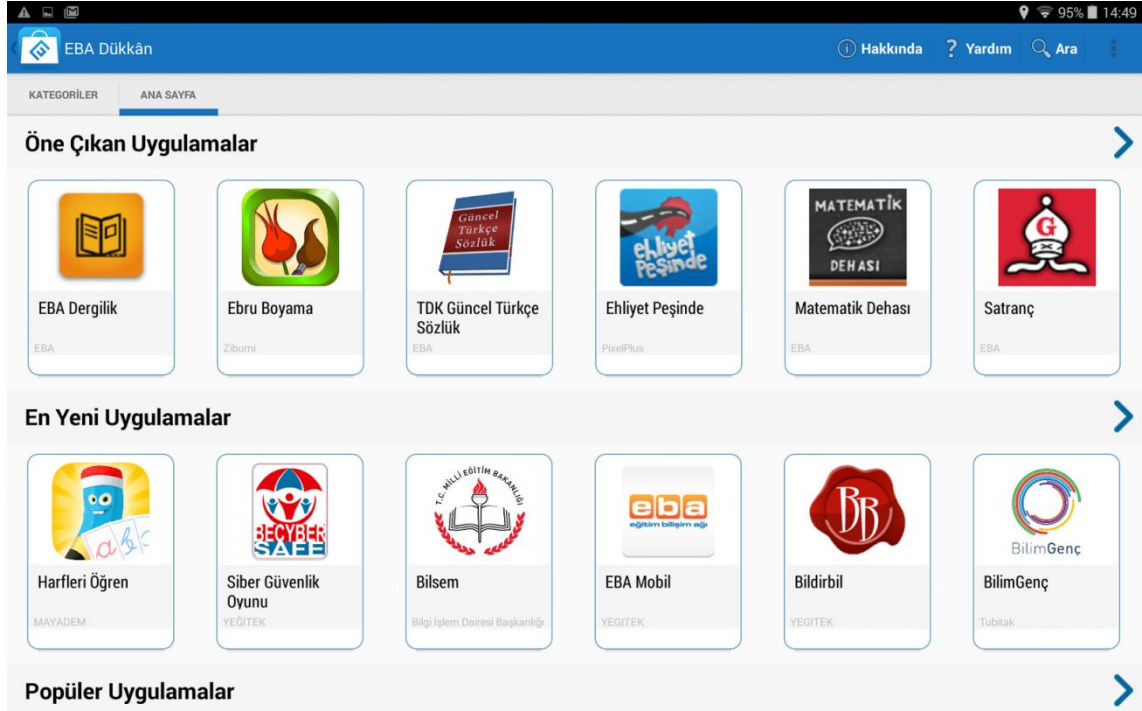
95% 14:49

EBA Dükkân

Hakkında ? Yardım Ara

KATEGORİLER ANA SAYFA

Öne Çıkan Uygulamalar

EBA Dergilik
EBA

Ebru Boyama
Zibumi

Güncel Türkçe Sözlük
TDK Güncel Türkçe Sözlük
EBA

ehliyet peşinde
Ehliyet Peşinde
PixelPlus

MATEMATİK DEHASI
Matematik Dehası
EBA

Satranç
EBA

En Yeni Uygulamalar

Harfleri Öğren
MAYADEM

BECYBER SAFE
Siber Güvenlik Oyunu
YEĞİTEK

T.C. MİLLİ EĞİTİM BAKANLIĞI
Bilsem
Bilgi İşlem Dairesi Başkanlığı

eba eğitim bilişim ağı
EBA Mobil
YEGITEK

BB
Bildirbil
YEGITEK

BilimGenç
BilimGenç
Tubitak

Popüler Uygulamalar